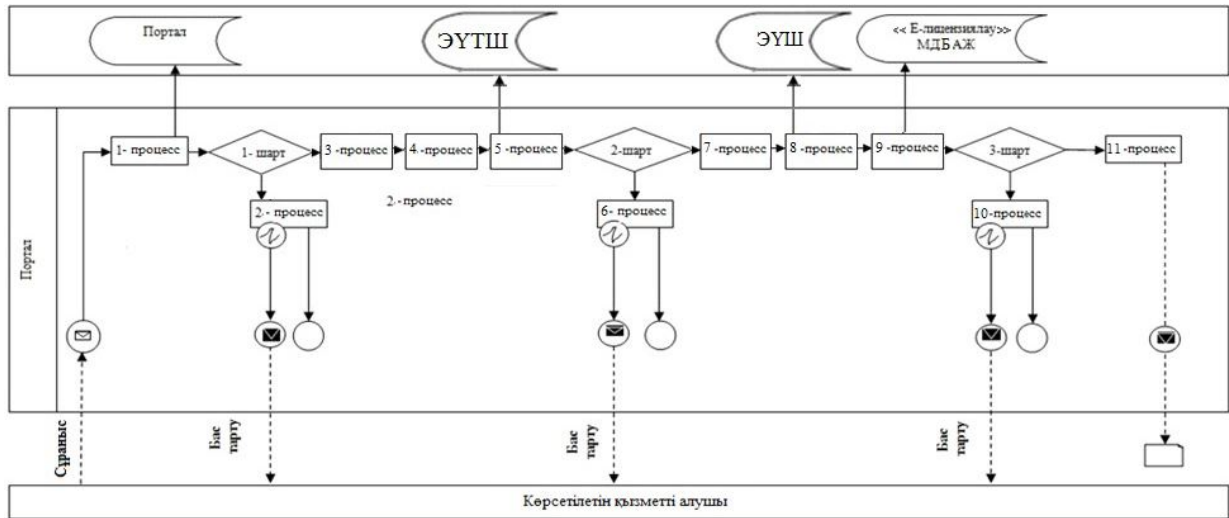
Портал

ЭҮТШ

ЭҮШ

<< Е-лицензиялау>> МДБАЖ

Портал

1- процесс

1- шарт

3 -процесс

4.-процесс

5 -процесс

2-шарт

7 -процесс

8 -процесс

9 -процесс

3-шарт

11 -процесс

2- процесс

2- процесс

6- процесс

10-процесс

Сұраныс

Бас тарту

Бас тарту

Бас тарту

Көрсетілетін қызметті алушы